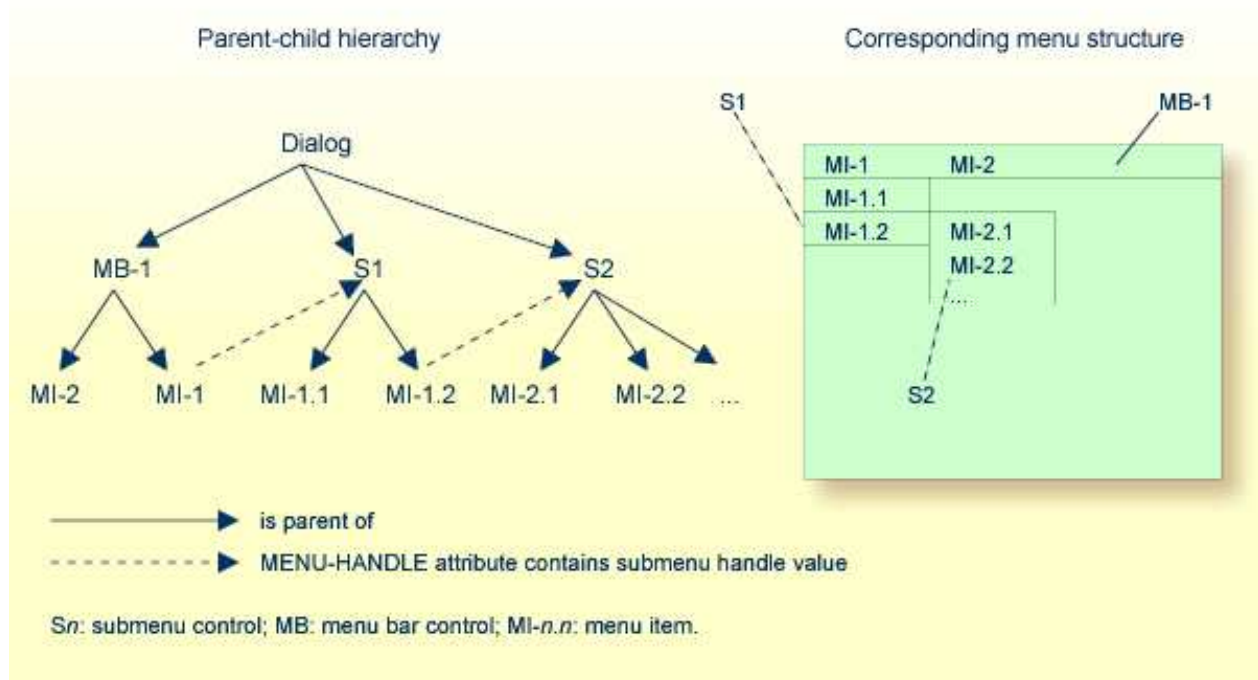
Parent-child hierarchy

Corresponding menu structure

Dialog

MB-1

S1

S2

MI-2

MI-1

MI-1.1

MI-1.2

MI-2.1

MI-2.2

...

S1

MB-1

MI-1

MI-2

MI-1.1

MI-1.2

MI-2.1

MI-2.2

...

S2

is parent of

MENU-HANDLE attribute contains submenu handle value

Sn: submenu control; MB: menu bar control; MI-n.n: menu item.